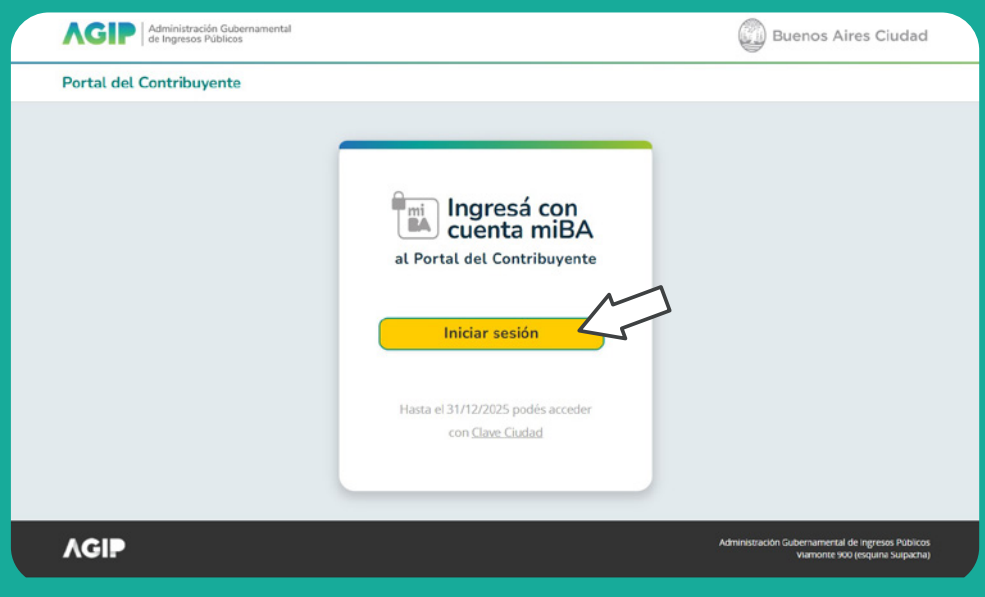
AGIP Administración Gubernamental de Ingresos Públicos

Buenos Aires Ciudad

Portal del Contribuyente

mi BA

Ingresá con cuenta miBA

al Portal del Contribuyente

Iniciar sesión

Hasta el 31/12/2025 podés acceder con Clave Ciudad

AGIP

Administración Gubernamental de Ingresos Públicos
Viamonte 900 (esquina Suipacha)